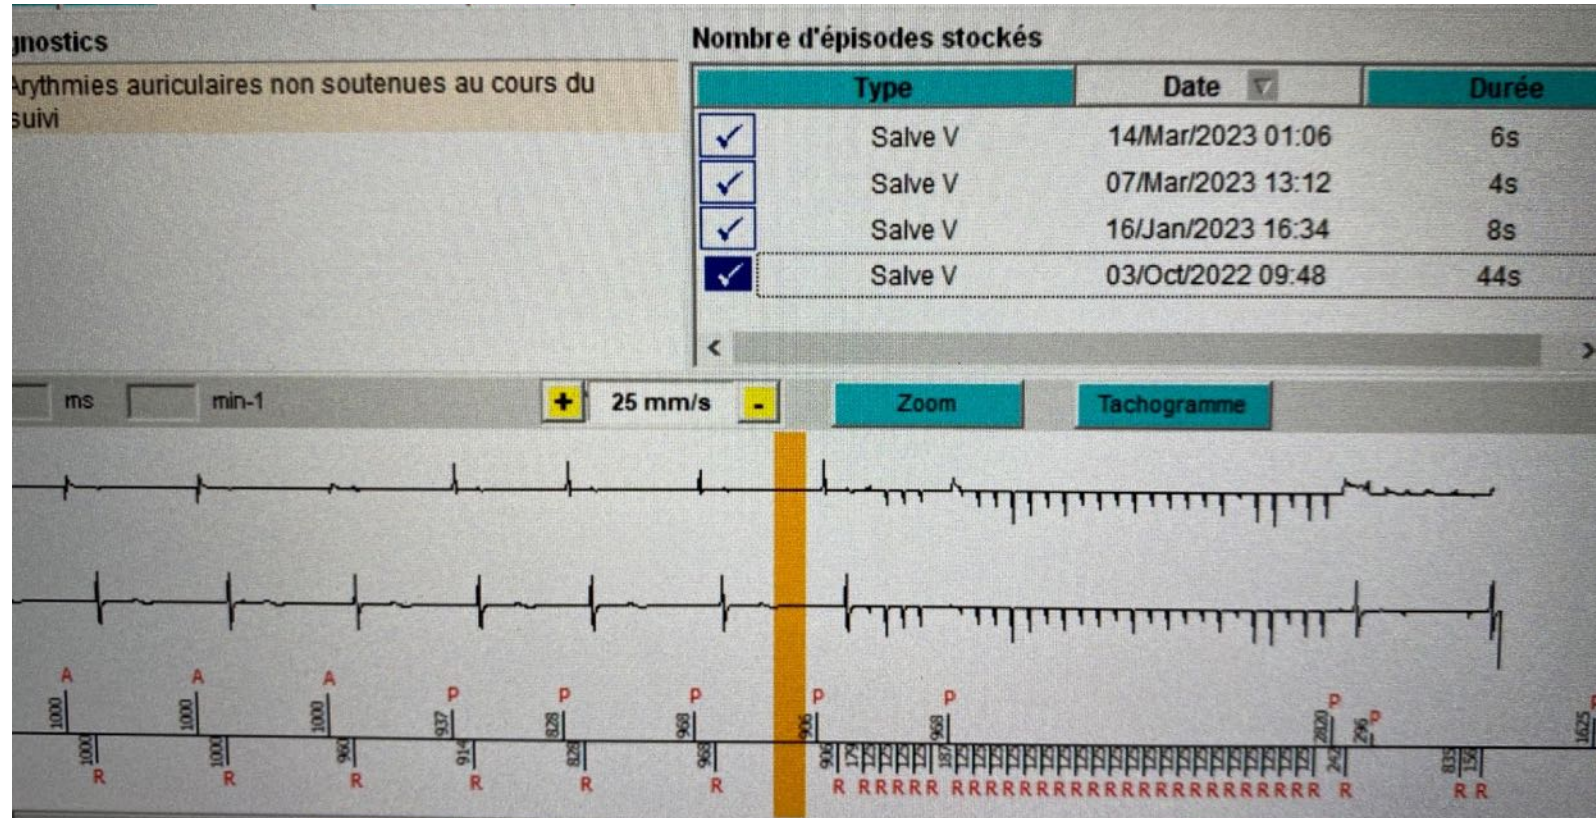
gnostics

Arythmies auriculaires non soutenues au cours du suivi

Nombre d'épisodes stockés

| | Type | Date | Durée |
|---|---|---|---|
| ✓ | Salve V | 14/Mar/2023 01:06 | 6s |
| ✓ | Salve V | 07/Mar/2023 13:12 | 4s |
| ✓ | Salve V | 16/Jan/2023 16:34 | 8s |
| ✓ | Salve V | 03/Oct/2022 09:48 | 44s |

ms min-1 + 25 mm/s - Zoom Tachogramme

A A A P P P P P P P

1000 1000 1000 937 828 968 906 968 2820 296 1625

1000 1000 960 914 828 968 906 242 835

R R R R R R R RRRRR RRRRRRRRRRRRRRRRRRRRRRRRR R R R